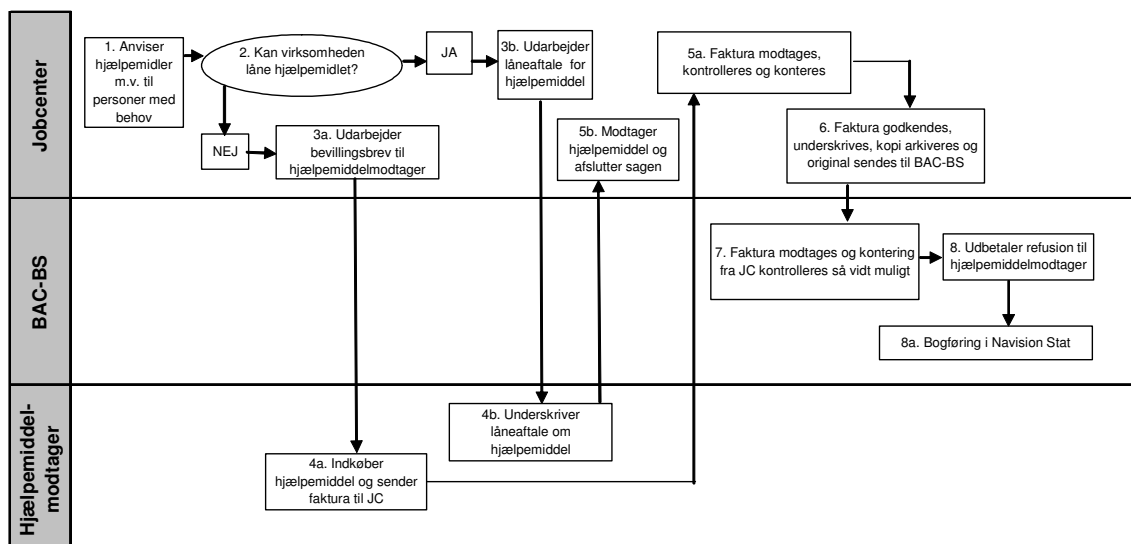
Jobcenter

1. Anviser hjælpemidler m.v. til personer med behov

2. Kan virksomheden låne hjælpemidlet?

JA

3b. Udarbejder låneaftale for hjælpemiddel

5a. Faktura modtages, kontrolleres og konteres

NEJ

3a. Udarbejder bevillingsbrev til hjælpemiddelmodtager

5b. Modtager hjælpemiddel og afslutter sagen

6. Faktura godkendes, underskrives, kopi arkiveres og original sendes til BAC-BS

BAC-BS

7. Faktura modtages og kontering fra JC kontrolleres så vidt muligt

8. Udbetaler refusion til hjælpemiddelmodtager

8a. Bogføring i Navision Stat

Hjælpemiddelmodtager

4b. Underskriver låneaftale om hjælpemiddel

4a. Indkøber hjælpemiddel og sender faktura til JC